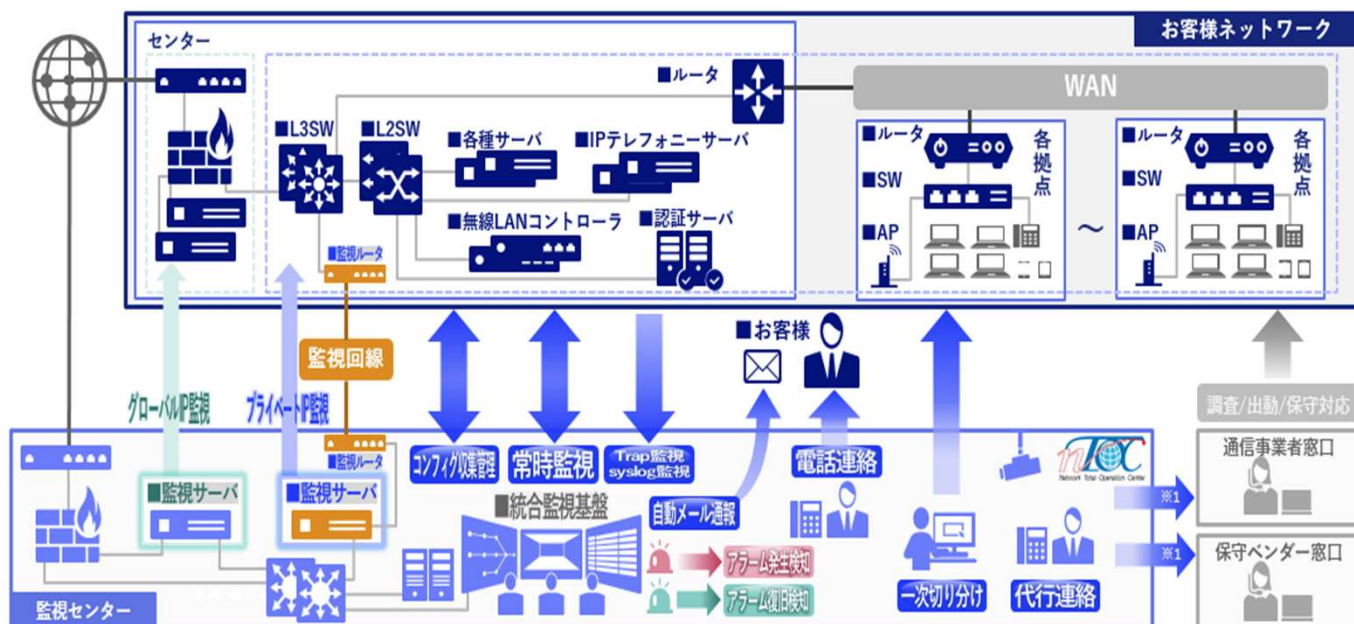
お客様ネットワーク

センター

■ルータ

WAN

■L3SW

■L2SW

■各種サーバ

■IPテレフォニーサーバ

■無線LANコントローラ

■認証サーバ

■監視ルータ

■ルータ

■SW

■AP

各拠点

～

■ルータ

■SW

■AP

各拠点

監視回線

グローバルIP監視

プライベートIP監視

■お客様

調査/出動/保守対応

■監視ルータ

コンフィグ収集管理

常時監視

Trap監視 syslog監視

電話連絡

nTOC

Network Total Operation Center

通信事業者窓口

■監視サーバ

■監視サーバ

■統合監視基盤

自動メール通報

※1

※1

保守ベンダー窓口

アラーム発生検知

アラーム復旧検知

一次切り分け

代行連絡

監視センター